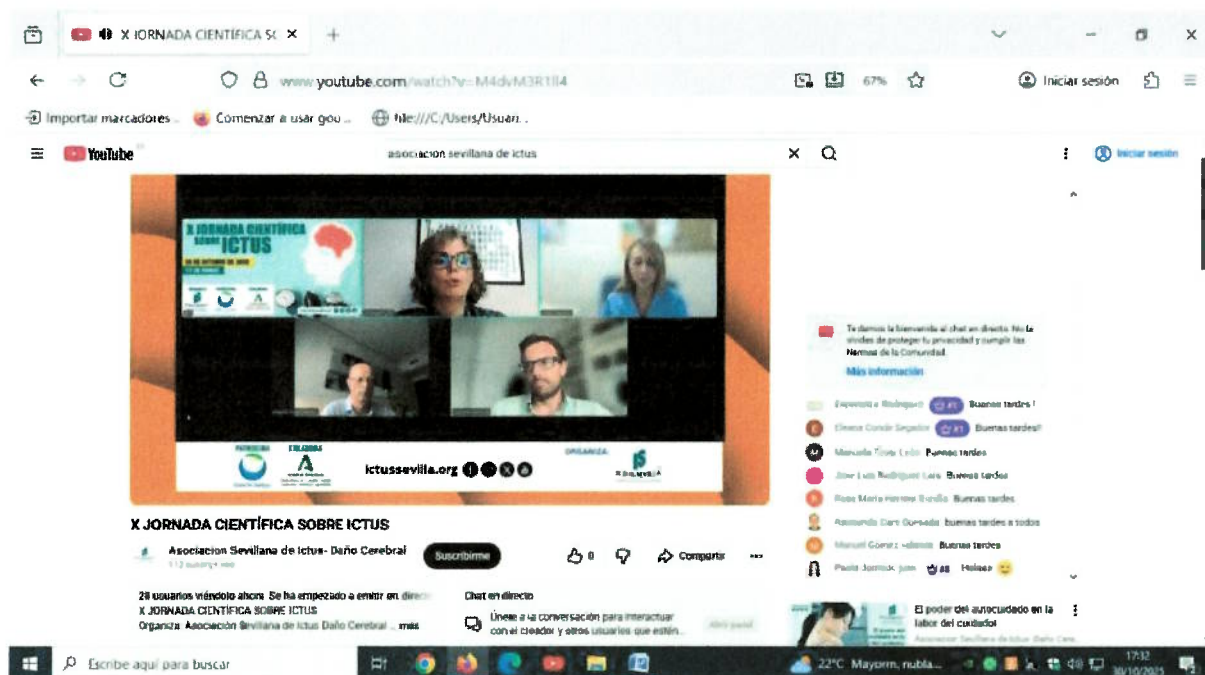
X JORNADA CIENTÍFICA SC ×

www.youtube.com/watch?v=M4dvM3R1Il4

67%

Iniciar sesión

Importar marcadores... Comenzar a usar goo... file:///C:/Users/Usuari...

YouTube

asociacion sevillana de ictus

Iniciar sesión

X JORNADA CIENTÍFICA SOBRE ICTUS

ictussevilla.org

PATROCINA COLABORA ORGANIZA

Te damos la bienvenida al chat en directo. No te olvides de proteger tu privacidad y cumplir las Normas de la Comunidad.

Más información

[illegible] Buenas tardes !

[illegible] Buenas tardes!!

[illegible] Buenas tardes

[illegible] Buenas tardes

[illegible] Buenas tardes

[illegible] buenas tardes a todos

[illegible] Buenas tardes

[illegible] Holaaa

X JORNADA CIENTÍFICA SOBRE ICTUS

Asociacion Sevillana de Ictus- Daño Cerebral

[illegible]

Suscribirme

0

Compartir

28 usuarios viéndolo ahora Se ha empezado a emitir en direc...

X JORNADA CIENTÍFICA SOBRE ICTUS

Organiza: Asociación Sevillana de Ictus Daño Cerebral ... más

Chat en directo

Únete a la conversación para interactuar con el creador y otros usuarios que estén...

Abrir panel

El poder del autocuidado en la labor del cuidador

Asociacion Sevillana de Ictus- Daño Cere...

Escribe aquí para buscar

22°C Mayorm. nubla...

17:32

30/10/2025